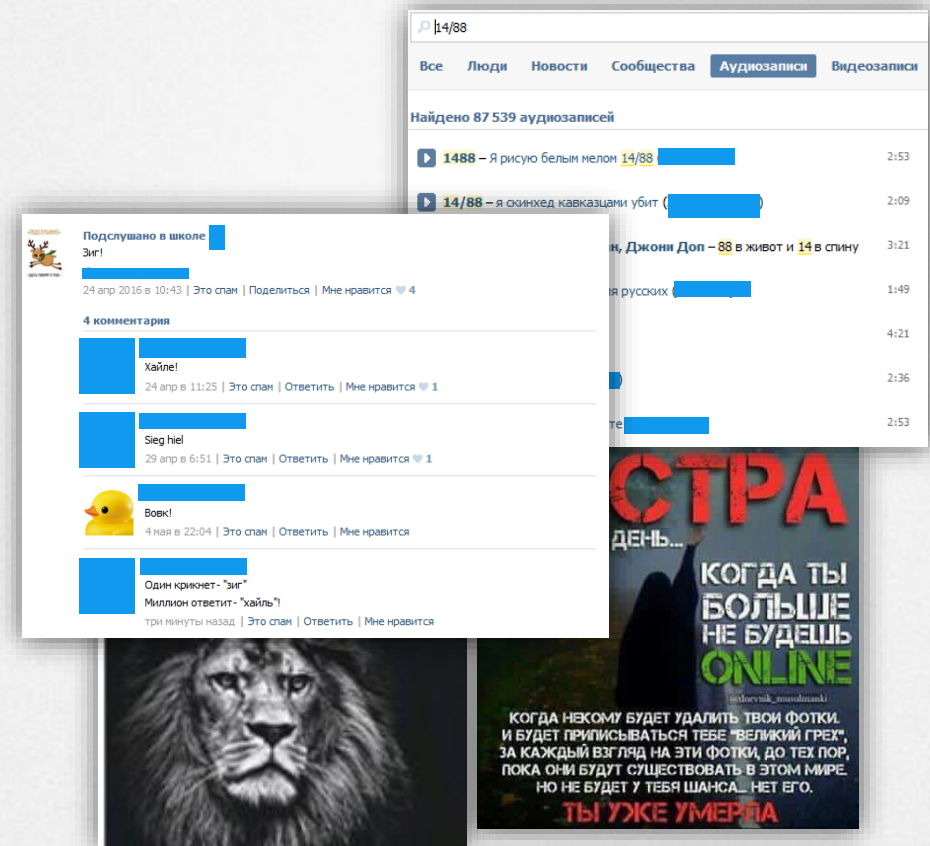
14/88

Все Люди Новости Сообщества Аудиозаписи Видеозаписи

Найдено 87 539 аудиозаписей

1488 – Я рисую белым мелом 14/88 2:53

14/88 – я скинхед кавказцами убит ( ) 2:09

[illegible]н, Джони Доп – 88 в живот и 14 в спину 3:21

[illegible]я русских ( 1:49

4:21

) 2:36

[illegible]те 2:53

Подслушано в школе
Зиг!
24 апр 2016 в 10:43 | Это спам | Поделиться | Мне нравится 4

4 комментария

Хайле!
24 апр в 11:25 | Это спам | Ответить | Мне нравится 1

Sieg hiel
29 апр в 6:51 | Это спам | Ответить | Мне нравится 1

Вовк!
4 мая в 22:04 | Это спам | Ответить | Мне нравится

Один крикнет - "зиг"
Миллион ответит - "хайль"!
три минуты назад | Это спам | Ответить | Мне нравится

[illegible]СТРА
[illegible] ДЕНЬ...
КОГДА ТЫ БОЛЬШЕ НЕ БУДЕШЬ ONLINE
КОГДА НЕКОМУ БУДЕТ УДАЛИТЬ ТВОИ ФОТКИ. И БУДЕТ ПРИПИСЫВАТЬСЯ ТЕБЕ "ВЕЛИКИЙ ГРЕХ", ЗА КАЖДЫЙ ВЗГЛЯД НА ЭТИ ФОТКИ, ДО ТЕХ ПОР, ПОКА ОНИ БУДУТ СУЩЕСТВОВАТЬ В ЭТОМ МИРЕ. НО НЕ БУДЕТ У ТЕБЯ ШАНСА... НЕТ ЕГО.
ТЫ УЖЕ УМЕРЛА